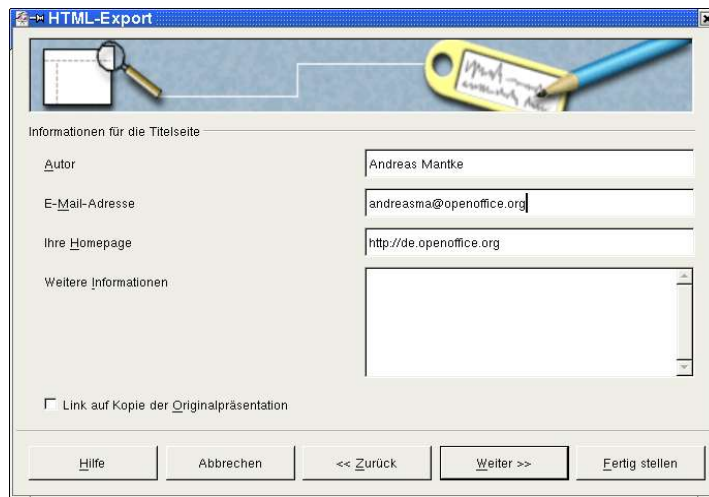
HTML-Export

Informationen für die Titelseite

Autor
Andreas Mantke

E-Mail-Adresse
andreasma@openoffice.org

Ihre Homepage
http://de.openoffice.org

Weitere Informationen

Link auf Kopie der Originalpräsentation

Hilfe
Abbrechen
<< Zurück
Weiter >>
Fertig stellen